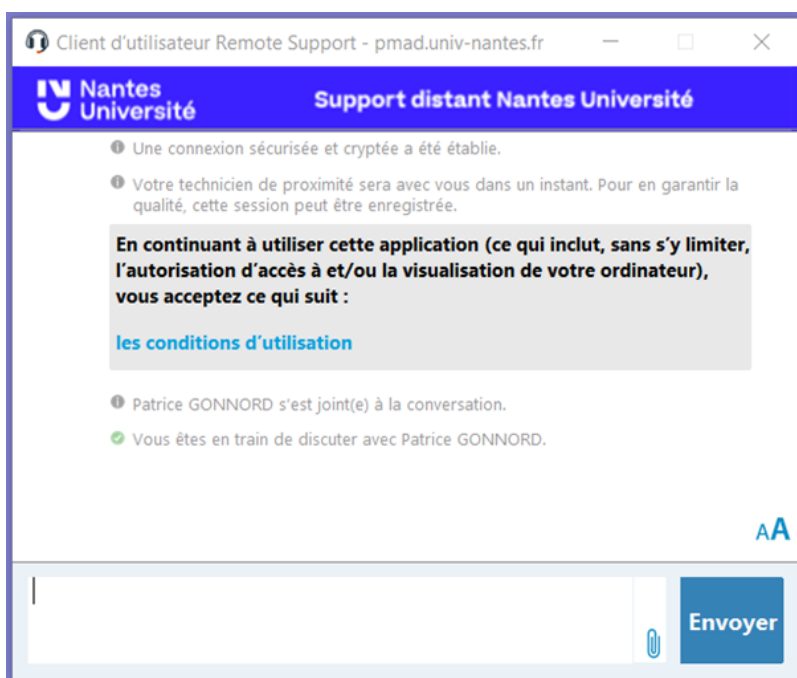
Client d'utilisateur Remote Support - pmad.univ-nantes.fr

Nantes Université

Support distant Nantes Université

Une connexion sécurisée et cryptée a été établie.

Votre technicien de proximité sera avec vous dans un instant. Pour en garantir la qualité, cette session peut être enregistrée.

En continuant à utiliser cette application (ce qui inclut, sans s'y limiter, l'autorisation d'accès à et/ou la visualisation de votre ordinateur), vous acceptez ce qui suit :

les conditions d'utilisation

Patrice GONNORD s'est joint(e) à la conversation.

Vous êtes en train de discuter avec Patrice GONNORD.

AA

Envoyer